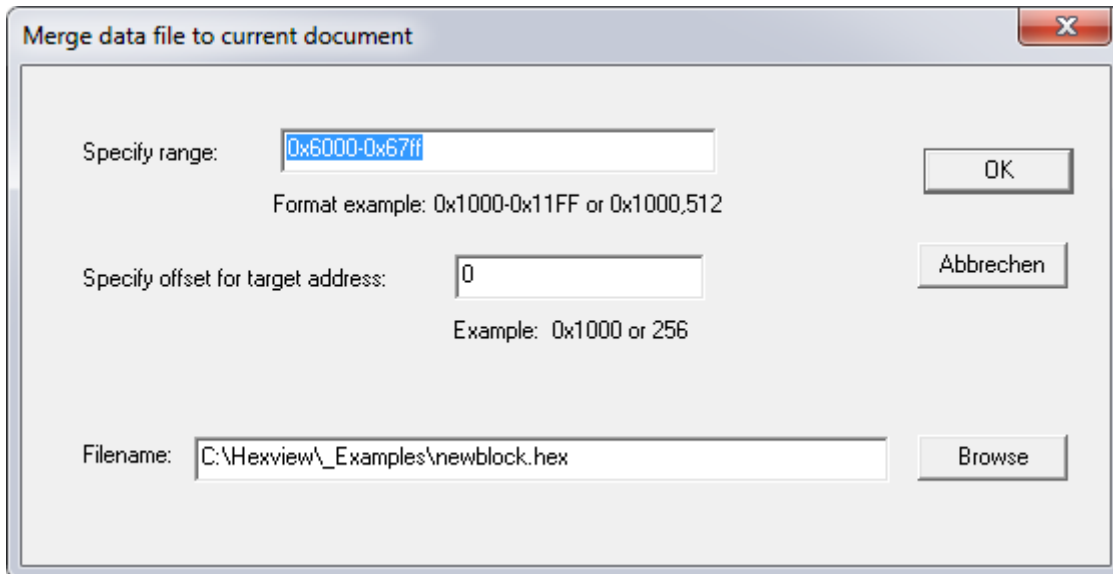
Merge data file to current document

Specify range: 0x6000-0x67ff

Format example: 0x1000-0x11FF or 0x1000,512

OK

Specify offset for target address: 0

Abbrechen

Example: 0x1000 or 256

Filename: C:\Hexview\_Examples\newblock.hex

Browse